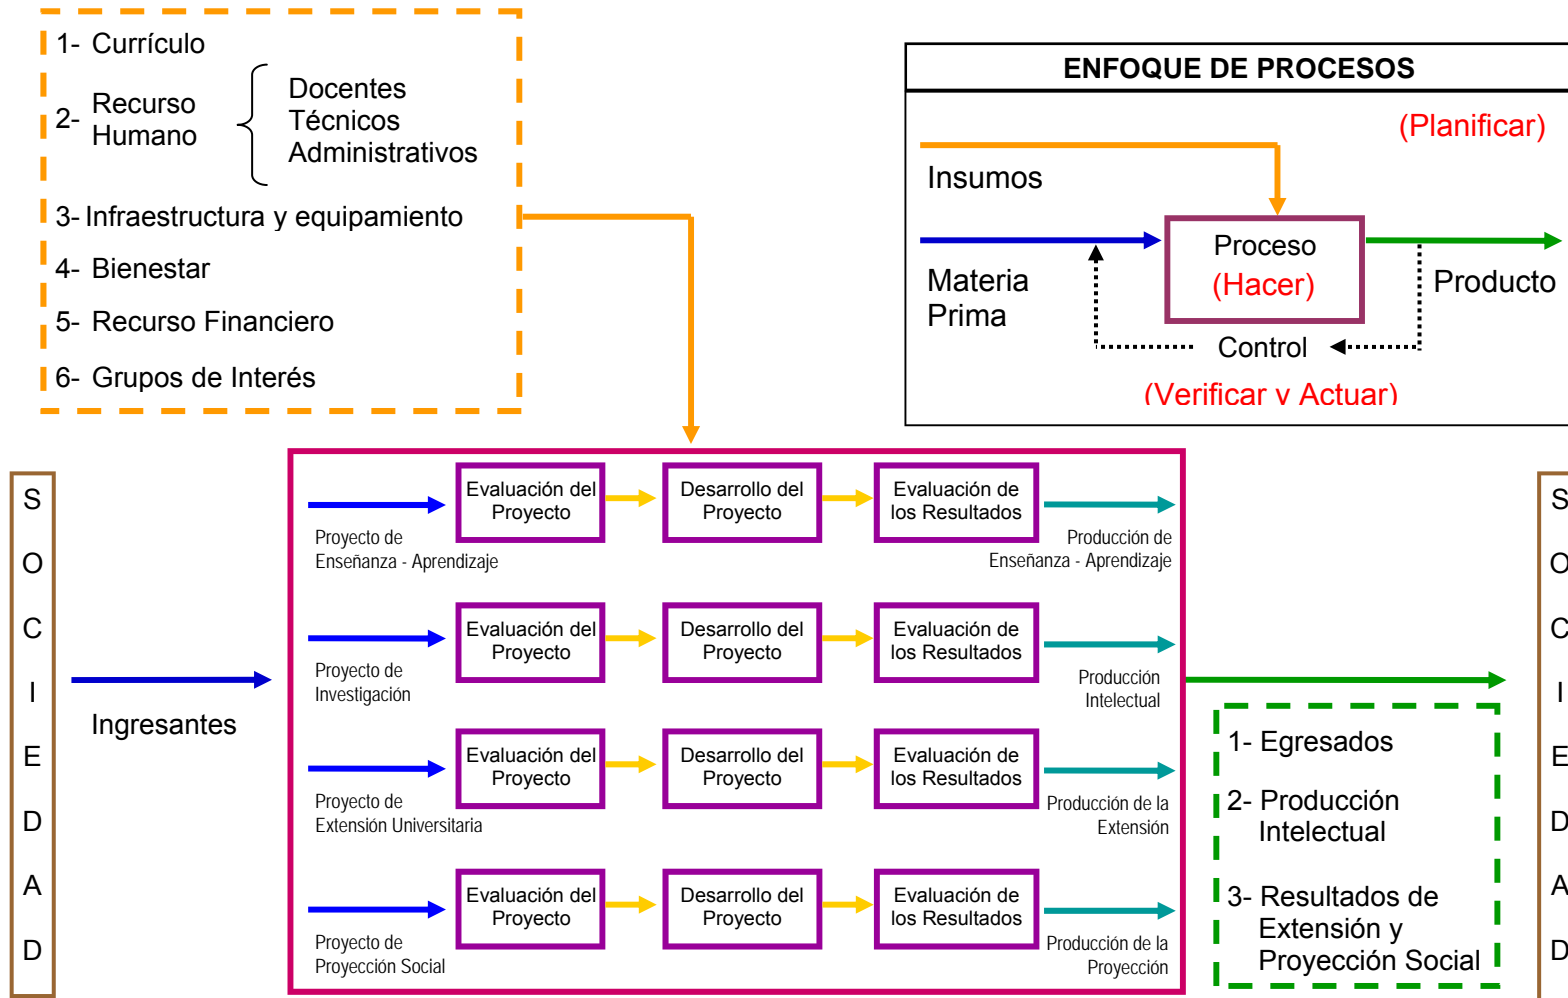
1- Currículo

2- Recurso Humano

Docentes
Técnicos
Administrativos

3- Infraestructura y equipamiento

4- Bienestar

5- Recurso Financiero

6- Grupos de Interés

ENFOQUE DE PROCESOS

(Planificar)

Insumos

Proceso
(Hacer)

Materia Prima

Producto

Control

(Verificar y Actuar)

S
O
C
I
E
D
A
D

Ingresantes

Evaluación del Proyecto

Desarrollo del Proyecto

Evaluación de los Resultados

Proyecto de Enseñanza - Aprendizaje

Producción de Enseñanza - Aprendizaje

Evaluación del Proyecto

Desarrollo del Proyecto

Evaluación de los Resultados

Proyecto de Investigación

Producción Intelectual

Evaluación del Proyecto

Desarrollo del Proyecto

Evaluación de los Resultados

Proyecto de Extensión Universitaria

Producción de la Extensión

Evaluación del Proyecto

Desarrollo del Proyecto

Evaluación de los Resultados

Proyecto de Proyección Social

Producción de la Proyección

1- Egresados

2- Producción Intelectual

3- Resultados de Extensión y Proyección Social

S
O
C
I
E
D
A
D